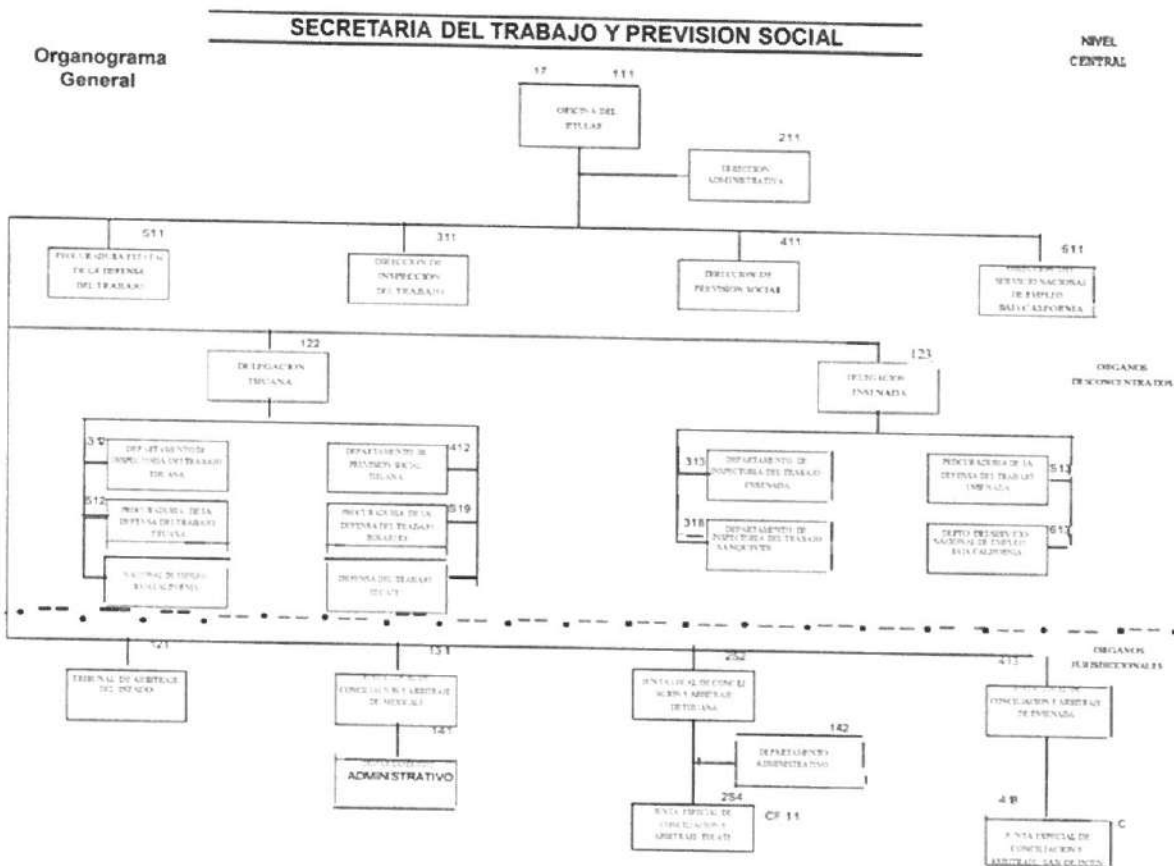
SECRETARIA DEL TRABAJO Y PREVISION SOCIAL

Organograma General

NIVEL CENTRAL

17 111

OFICINA DEL TITULAR

211

DIRECCION ADMINISTRATIVA

511

PROCURADURIA ESTATAL DE LA DEFENSA DEL TRABAJO

311

DIRECCION DE INSPECCION DEL TRABAJO

411

DIRECCION DE PREVISION SOCIAL

611

DIRECCION DEL SERVICIO NACIONAL DE EMPLEO BAJA CALIFORNIA

122

DELEGACION TIJUANA

123

DELEGACION ENSENADA

ORGANOS DESCONCENTRADOS

312

DEPARTAMENTO DE INSPECTORIA DEL TRABAJO TIJUANA

412

DEPARTAMENTO DE PREVISION SOCIAL TIJUANA

512

PROCURADURIA DE LA DEFENSA DEL TRABAJO TIJUANA

519

PROCURADURIA DE LA DEFENSA DEL TRABAJO ROSARITO

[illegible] NACIONAL DE EMPLEO BAJA CALIFORNIA

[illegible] DEFENSA DEL TRABAJO TECATE

313

DEPARTAMENTO DE INSPECTORIA DEL TRABAJO ENSENADA

513

PROCURADURIA DE LA DEFENSA DEL TRABAJO ENSENADA

318

DEPARTAMENTO DE INSPECTORIA DEL TRABAJO SAN QUINTIN

613

DEPTO. DEL SERVICIO NACIONAL DE EMPLEO BAJA CALIFORNIA

ORGANOS JURISDICCIONALES

121

TRIBUNAL DE ARBITRAJE DEL ESTADO

131

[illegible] CONCILIACION Y ARBITRAJE DE MEXICALI

141

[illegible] ADMINISTRATIVO

252

JUNTA LOCAL DE CONCILIACION Y ARBITRAJE DE TIJUANA

142

DEPARTAMENTO ADMINISTRATIVO

254

JUNTA ESPECIAL DE CONCILIACION Y ARBITRAJE TECATE

CF 11

413

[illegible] CONCILIACION Y ARBITRAJE DE ENSENADA

4 B

C

JUNTA ESPECIAL DE CONCILIACION Y ARBITRAJE SAN QUINTIN